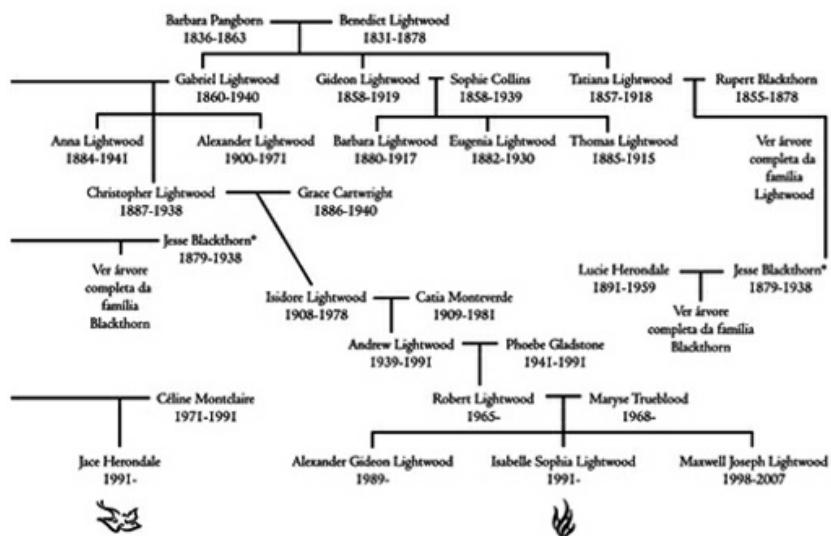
Barbara Pangborn
1836-1863

Benedict Lightwood
1831-1878

Gabriel Lightwood
1860-1940

Gideon Lightwood
1858-1919

Sophie Collins
1858-1939

Tatiana Lightwood
1857-1918

Rupert Blackthorn
1855-1878

Anna Lightwood
1884-1941

Alexander Lightwood
1900-1971

Barbara Lightwood
1880-1917

Eugenia Lightwood
1882-1930

Thomas Lightwood
1885-1915

Ver árvore completa da família Lightwood

Christopher Lightwood
1887-1938

Grace Cartwright
1886-1940

Jesse Blackthorn*
1879-1938

Ver árvore completa da família Blackthorn

Lucie Herondale
1891-1959

Jesse Blackthorn*
1879-1938

Ver árvore completa da família Blackthorn

Isidore Lightwood
1908-1978

Catia Monteverde
1909-1981

Andrew Lightwood
1939-1991

Phoebe Gladstone
1941-1991

Céline Montclaire
1971-1991

Robert Lightwood
1965-

Maryse Trueblood
1968-

Jace Herondale
1991-

Alexander Gideon Lightwood
1989-

Isabelle Sophia Lightwood
1991-

Maxwell Joseph Lightwood
1998-2007